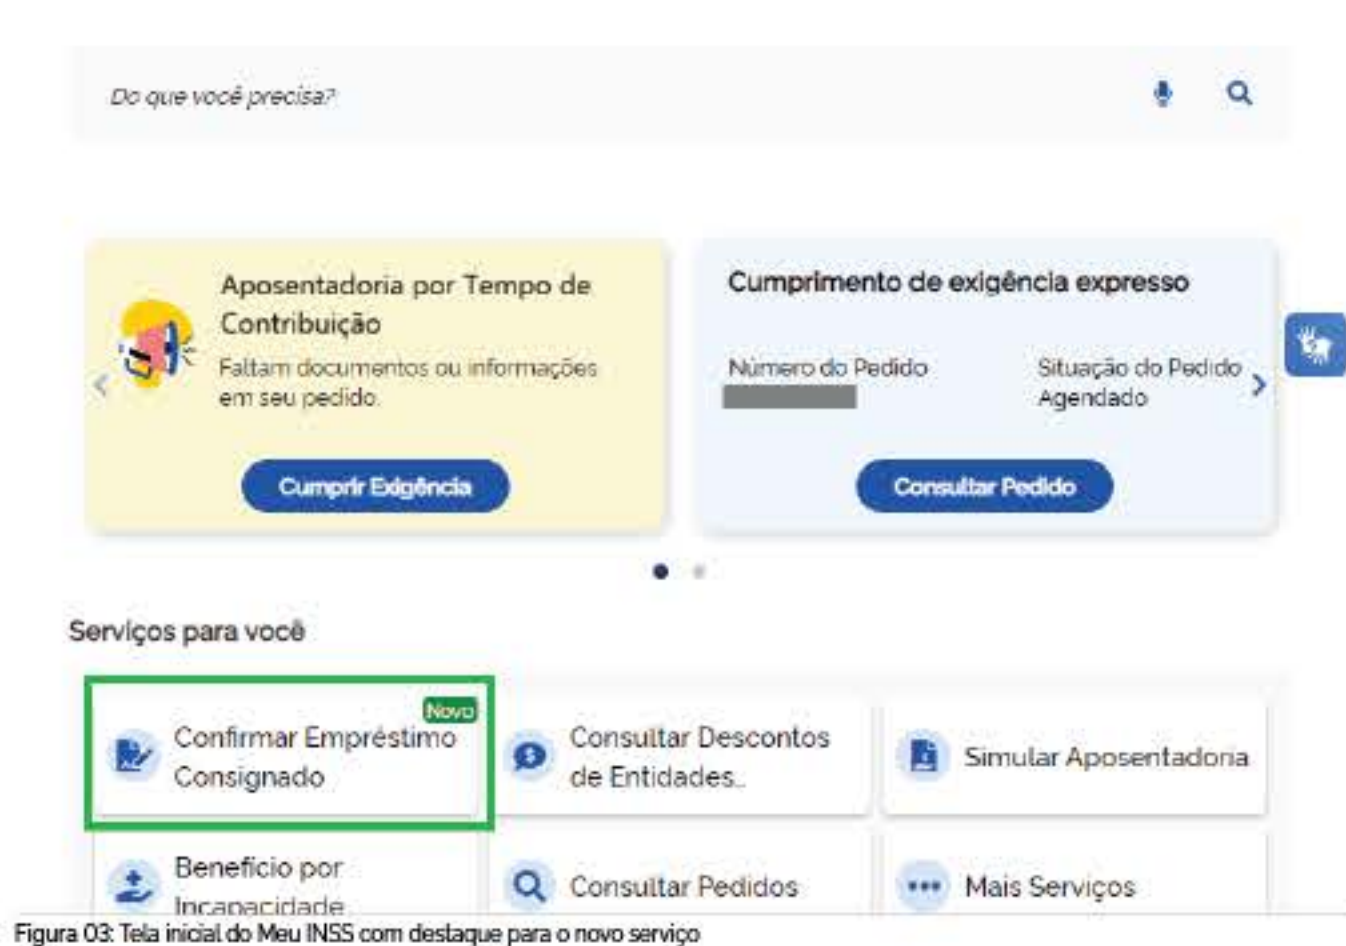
Do que você precisa?

Aposentadoria por Tempo de Contribuição
Faltam documentos ou informações em seu pedido.

Cumprir Exigência

Cumprimento de exigência expresso

Número do Pedido
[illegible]

Situação do Pedido
Agendado

Consultar Pedido

Serviços para você

Novo
Confirmar Empréstimo Consignado

Consultar Descontos de Entidades..

Simular Aposentadoria

Benefício por Incapacidade

Consultar Pedidos

Mais Serviços

Figura 03: Tela inicial do Meu INSS com destaque para o novo serviço